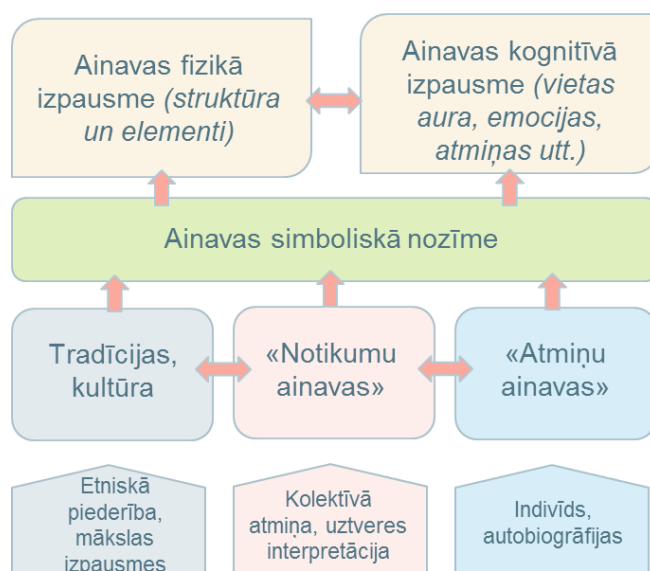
Ainavas fizikā izpausme (struktūra un elementi)

Ainavas kognitīvā izpausme (vietas aura, emocijas, atmiņas utt.)

Ainavas simboliskā nozīme

Tradīcijas, kultūra

«Notikumu ainavas»

«Atmiņu ainavas»

Etniskā piederība, mākslas izpausmes

Kolektīvā atmiņa, uztveres interpretācija

Indivīds, autobiogrāfijas